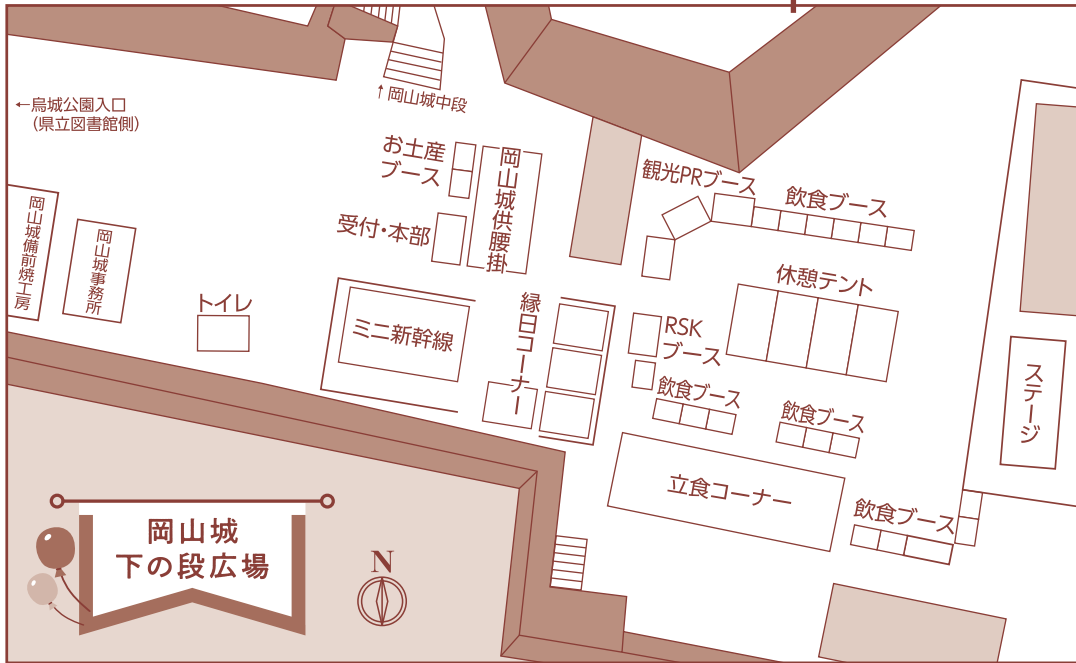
←烏城公園入口
（県立図書館側）

↑岡山城中段

お土産
ブース

岡山城供腰掛

受付・本部

岡山城備前焼工房

岡山城事務所

トイレ

ミニ新幹線

縁日コーナー

観光PRブース

飲食ブース

休憩テント

RSK
ブース

飲食ブース

飲食ブース

立食コーナー

飲食ブース

ステージ

岡山城
下の段広場

N